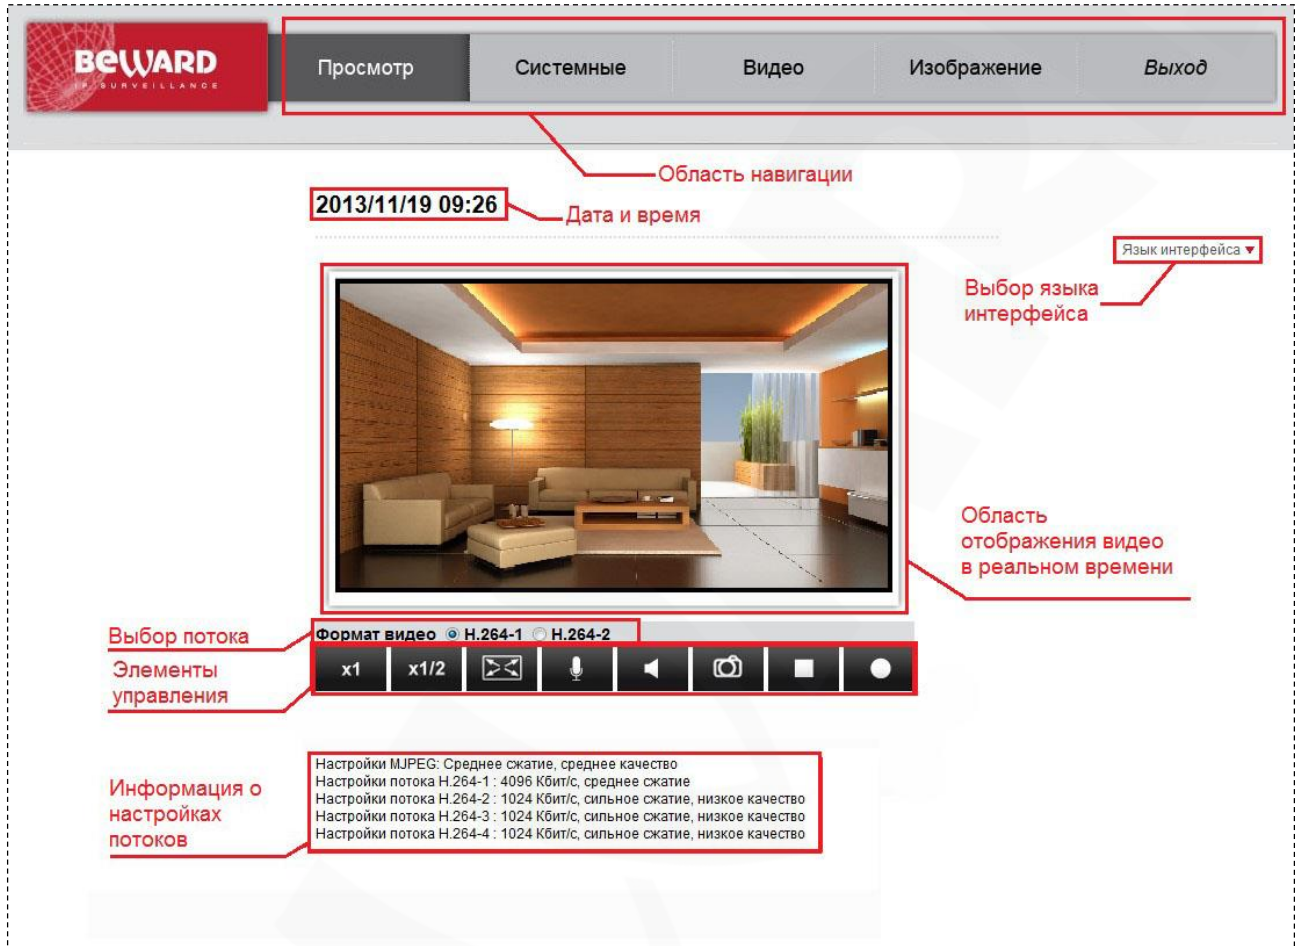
BEWARD
IP SURVEILLANCE

Просмотр | Системные | Видео | Изображение | Выход

Область навигации

2013/11/19 09:26

Дата и время

Язык интерфейса ▼

Выбор языка интерфейса

Область отображения видео в реальном времени

Выбор потока

Формат видео H.264-1 H.264-2

Элементы управления

x1 x1/2

Информация о настройках потоков

Настройки MJPEG: Среднее сжатие, среднее качество
Настройки потока H.264-1 : 4096 Кбит/с, среднее сжатие
Настройки потока H.264-2 : 1024 Кбит/с, сильное сжатие, низкое качество
Настройки потока H.264-3 : 1024 Кбит/с, сильное сжатие, низкое качество
Настройки потока H.264-4 : 1024 Кбит/с, сильное сжатие, низкое качество